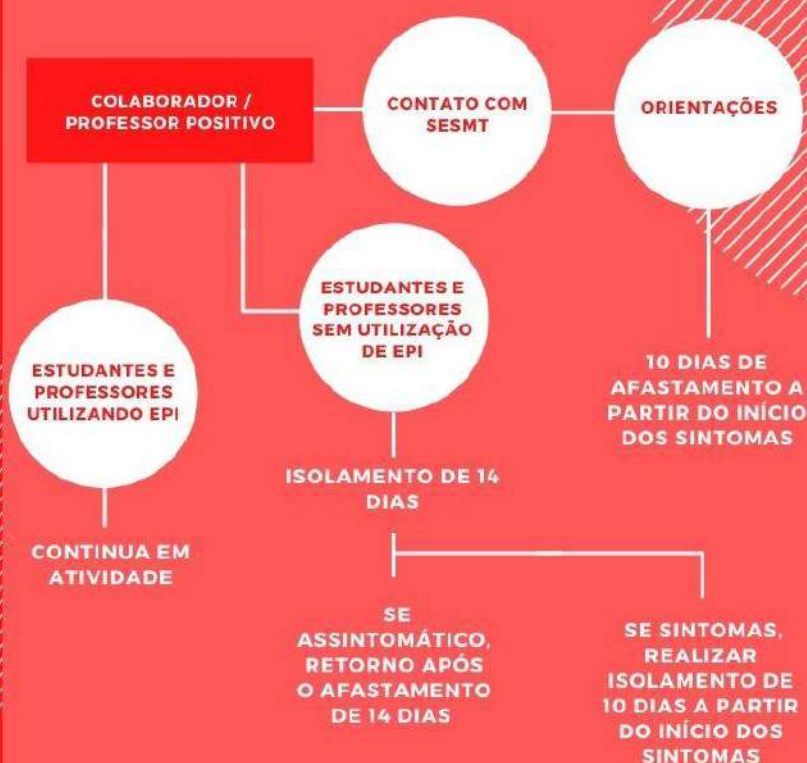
COLABORADOR / PROFESSOR POSITIVO

CONTATO COM SESMT

ORIENTAÇÕES

ESTUDANTES E PROFESSORES SEM UTILIZAÇÃO DE EPI

10 DIAS DE AFASTAMENTO A PARTIR DO INÍCIO DOS SINTOMAS

ESTUDANTES E PROFESSORES UTILIZANDO EPI

ISOLAMENTO DE 14 DIAS

CONTINUA EM ATIVIDADE

SE ASSINTOMÁTICO, RETORNO APÓS O AFASTAMENTO DE 14 DIAS

SE SINTOMAS, REALIZAR ISOLAMENTO DE 10 DIAS A PARTIR DO INÍCIO DOS SINTOMAS